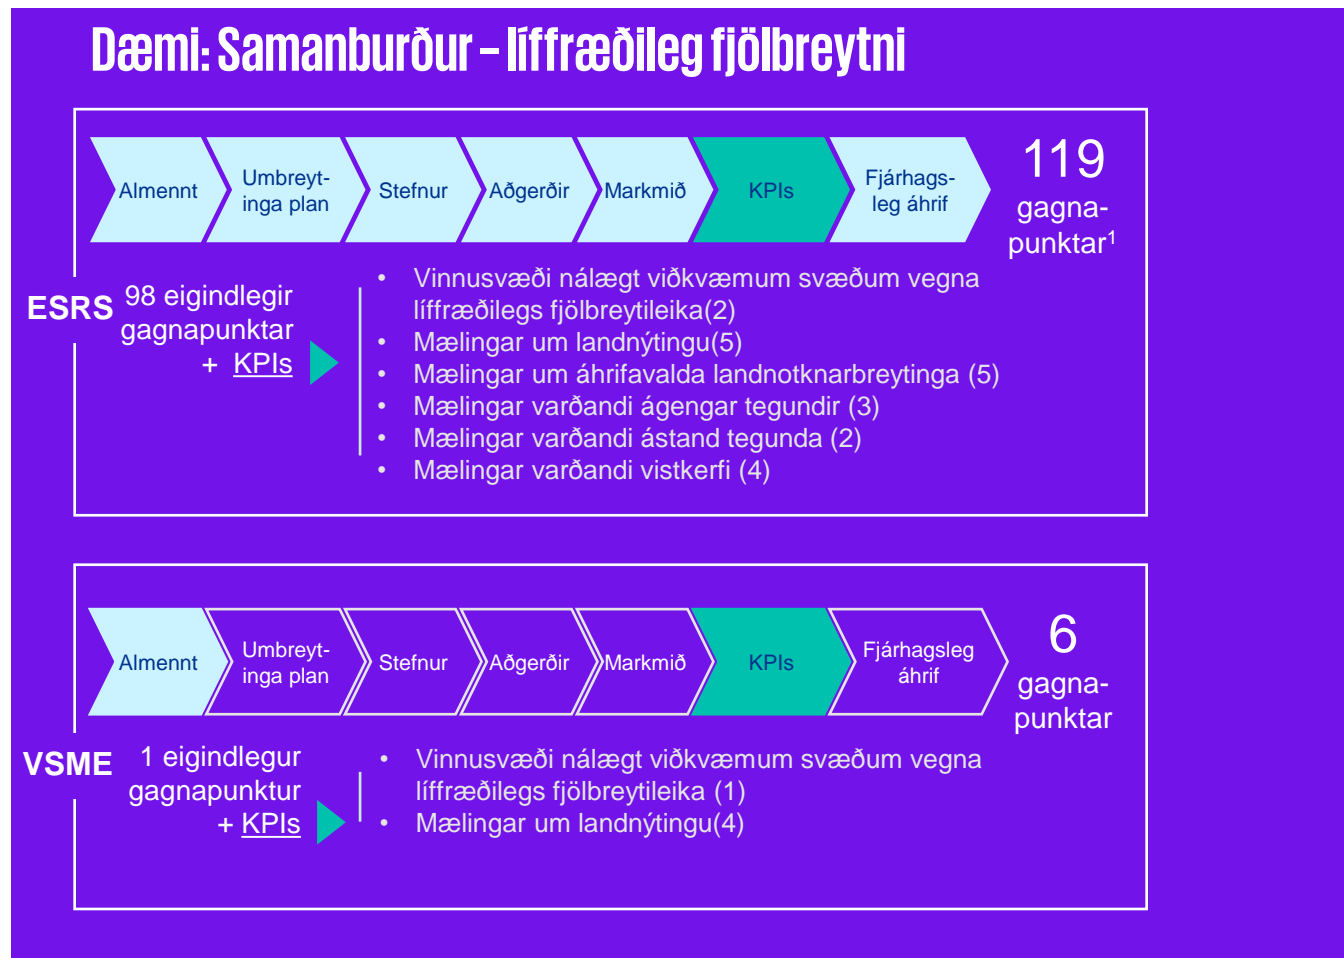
Dæmi: Samanburður – líffræðileg fjölbreytni

Almennt
Umbreytinga plan
Stefnur
Aðgerðir
Markmið
KPIs
Fjárhagsleg áhrif

119 gagnapunktar$^1$

ESRS

98 eigindlegir gagnapunktar + KPIs

• Vinnusvæði nálægt viðkvæmum svæðum vegna líffræðilegs fjölbreytileika(2)
• Mælingar um landnýtingu(5)
• Mælingar um áhrifavalda landnotknarbreytinga (5)
• Mælingar varðandi ágengar tegundir (3)
• Mælingar varðandi ástand tegunda (2)
• Mælingar varðandi vistkerfi (4)

Almennt
Umbreytinga plan
Stefnur
Aðgerðir
Markmið
KPIs
Fjárhagsleg áhrif

6 gagnapunktar

VSME

1 eigindlegur gagnapunktur + KPIs

• Vinnusvæði nálægt viðkvæmum svæðum vegna líffræðilegs fjölbreytileika (1)
• Mælingar um landnýtingu(4)